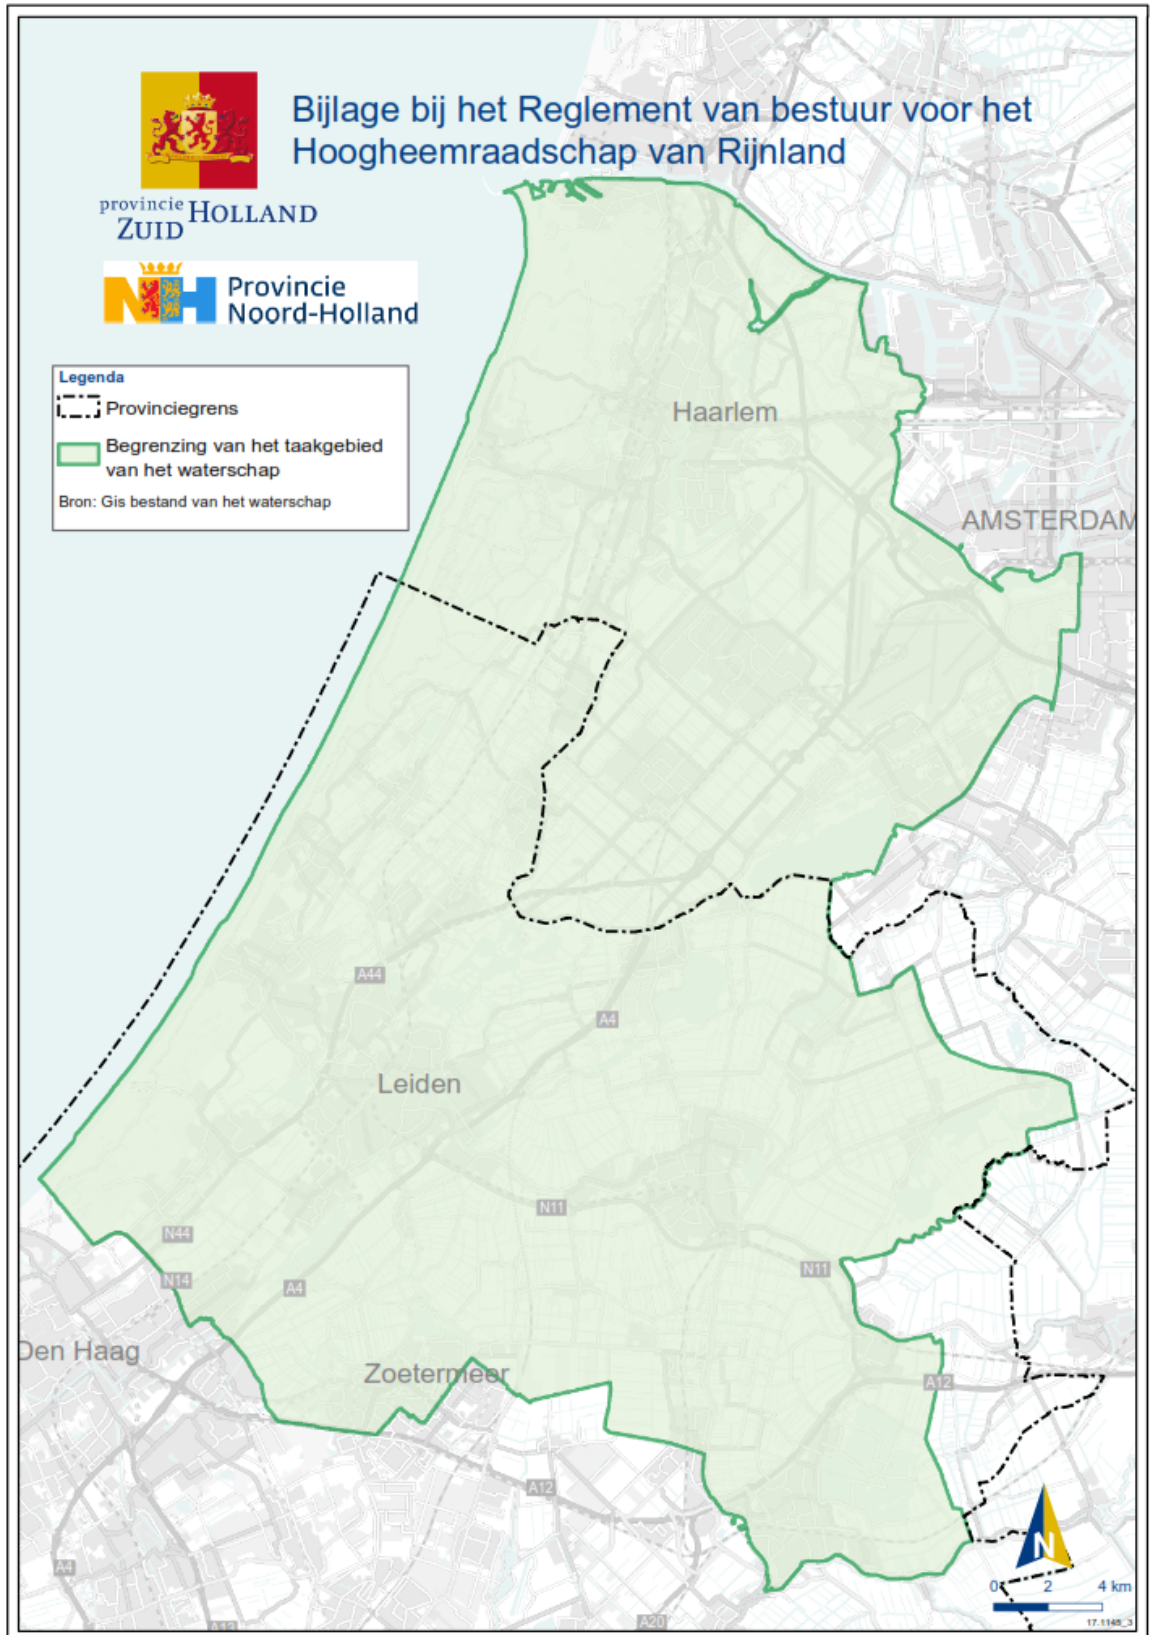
Bijlage bij het Reglement van bestuur voor het Hoogheemraadschap van Rijnland

provincie ZUID HOLLAND

Provincie Noord-Holland

Legenda
Provinciegrens
Begrenzing van het taakgebied van het waterschap
Bron: Gis bestand van het waterschap

Haarlem

AMSTERDAM

A44

A4

Leiden

N11

N44

N14

A4

N11

Den Haag

Zoetermeer

A12

A12

A4

A13

A20

N

0 2 4 km

17.1148_3